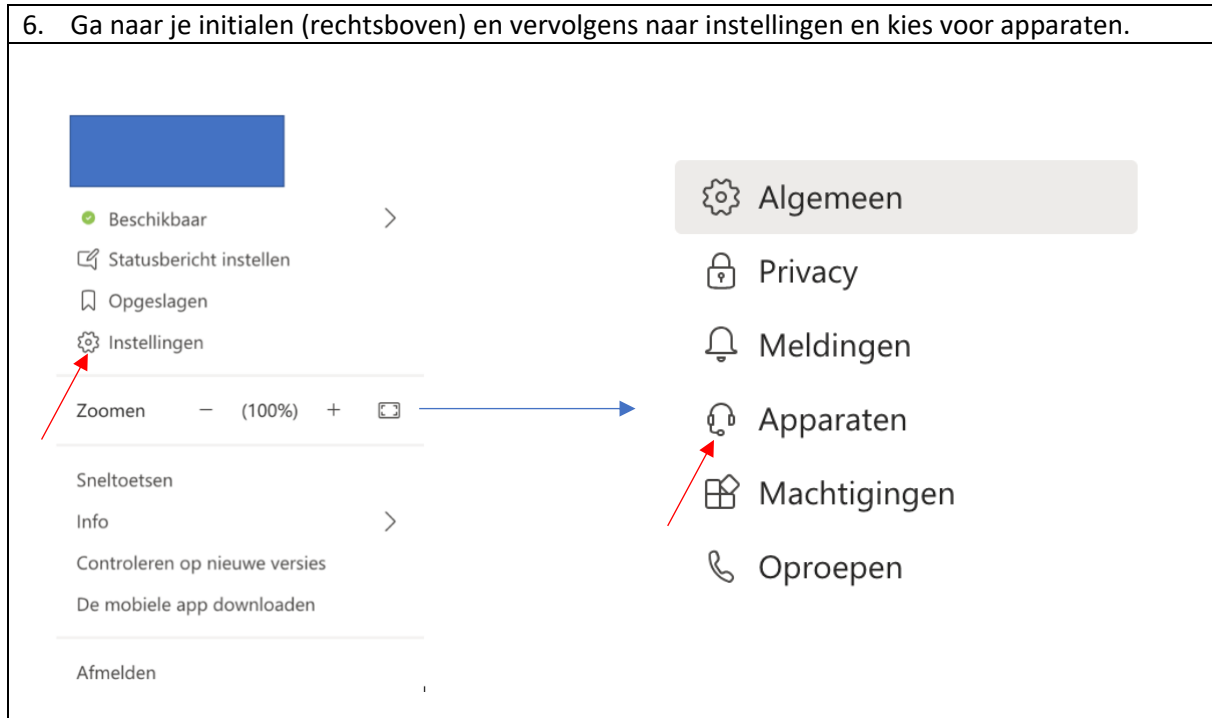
6. Ga naar je initialen (rechtsboven) en vervolgens naar instellingen en kies voor apparaten.

Beschikbaar
Statusbericht instellen
Opgeslagen
Instellingen
Zoomen − (100%) +
Sneltoetsen
Info
Controleren op nieuwe versies
De mobiele app downloaden
Afmelden

Algemeen
Privacy
Meldingen
Apparaten
Machtigingen
Oproepen